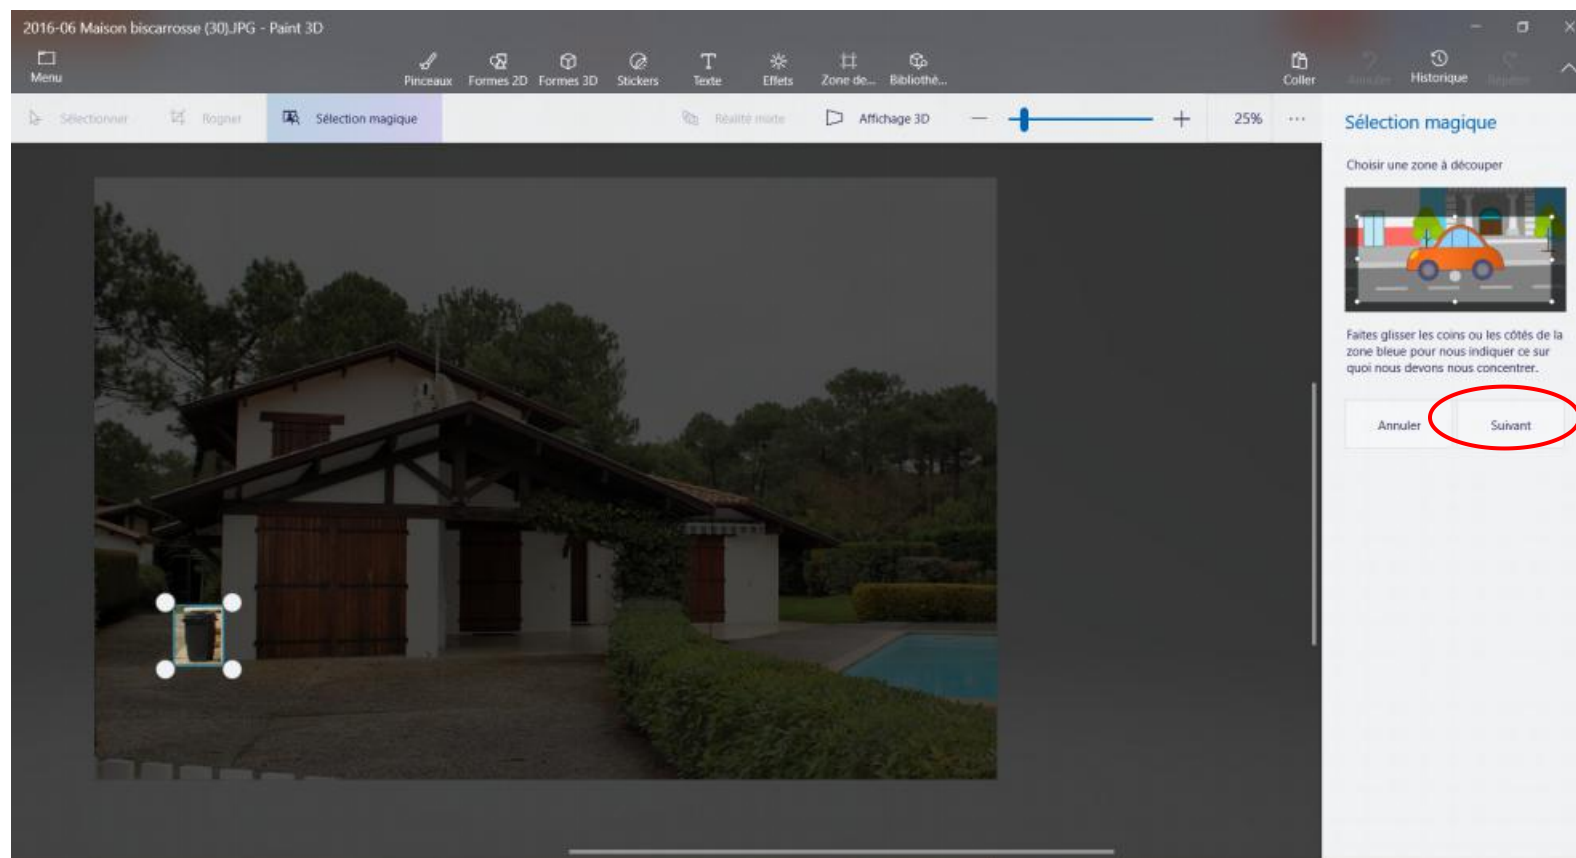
2016-06 Maison biscarrosse (30).JPG - Paint 3D

Menu

Pinceaux Formes 2D Formes 3D Stickers Texte Effets Zone de... Bibliothè...

Coller Annuler Historique Rétablir

Sélectionner Rogner Sélection magique

Réalité mixte Affichage 3D 25% ···

Sélection magique

Choisir une zone à découper

Faites glisser les coins ou les côtés de la zone bleue pour nous indiquer ce sur quoi nous devons nous concentrer.

Annuler Suivant